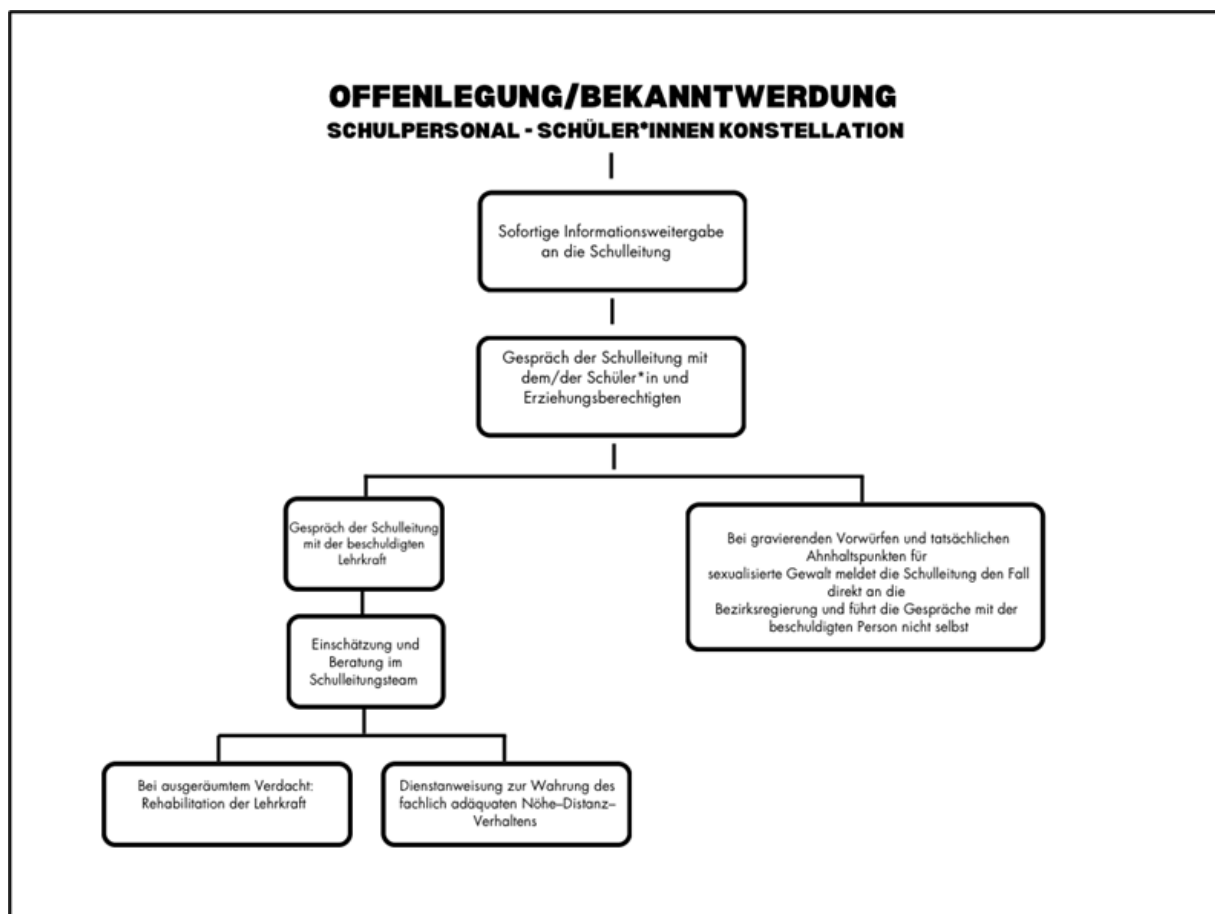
OFFENLEGUNG/BEKANNTWERDUNG
SCHULPERSONAL - SCHÜLER*INNEN KONSTELLATION

Sofortige Informationsweitergabe an die Schulleitung

Gespräch der Schulleitung mit dem/der Schüler*in und Erziehungsberechtigten

Gespräch der Schulleitung mit der beschuldigten Lehrkraft

Bei gravierenden Vorwürfen und tatsächlichen Ahnhaltspunkten für sexualisierte Gewalt meldet die Schulleitung den Fall direkt an die Bezirksregierung und führt die Gespräche mit der beschuldigten Person nicht selbst

Einschätzung und Beratung im Schulleitungsteam

Bei ausgeräumtem Verdacht: Rehabilitation der Lehrkraft

Dienstanweisung zur Wahrung des fachlich adäquaten Nöhe–Distanz–Verhaltens